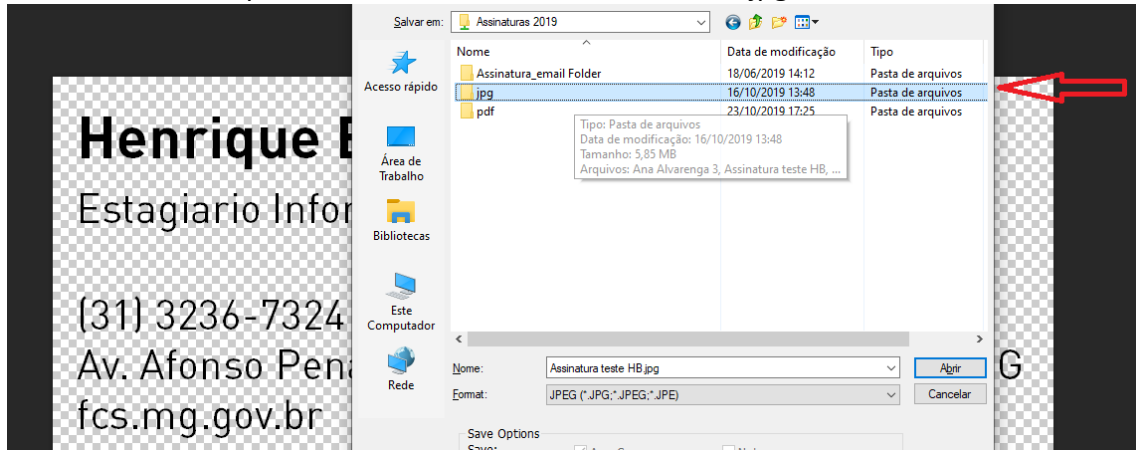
Henrique E
Estagiario Infor

(31) 3236-7324
Av. Afonso Pena G
fcs.mg.gov.br

Salvar em: Assinaturas 2019

Acesso rápido
Área de Trabalho
Bibliotecas
Este Computador
Rede

| Nome | Data de modificação | Tipo |
|---|---|---|
| Assinatura_email Folder | 18/06/2019 14:12 | Pasta de arquivos |
| jpg | 16/10/2019 13:48 | Pasta de arquivos |
| pdf | 23/10/2019 17:25 | Pasta de arquivos |

Tipo: Pasta de arquivos
Data de modificação: 16/10/2019 13:48
Tamanho: 5,85 MB
Arquivos: Ana Alvarenga 3, Assinatura teste HB, ...

Nome: Assinatura teste HB.jpg
Format: JPEG (*.JPG;*.JPEG;*.JPE)
Abrir
Cancelar

Save Options
Save: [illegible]